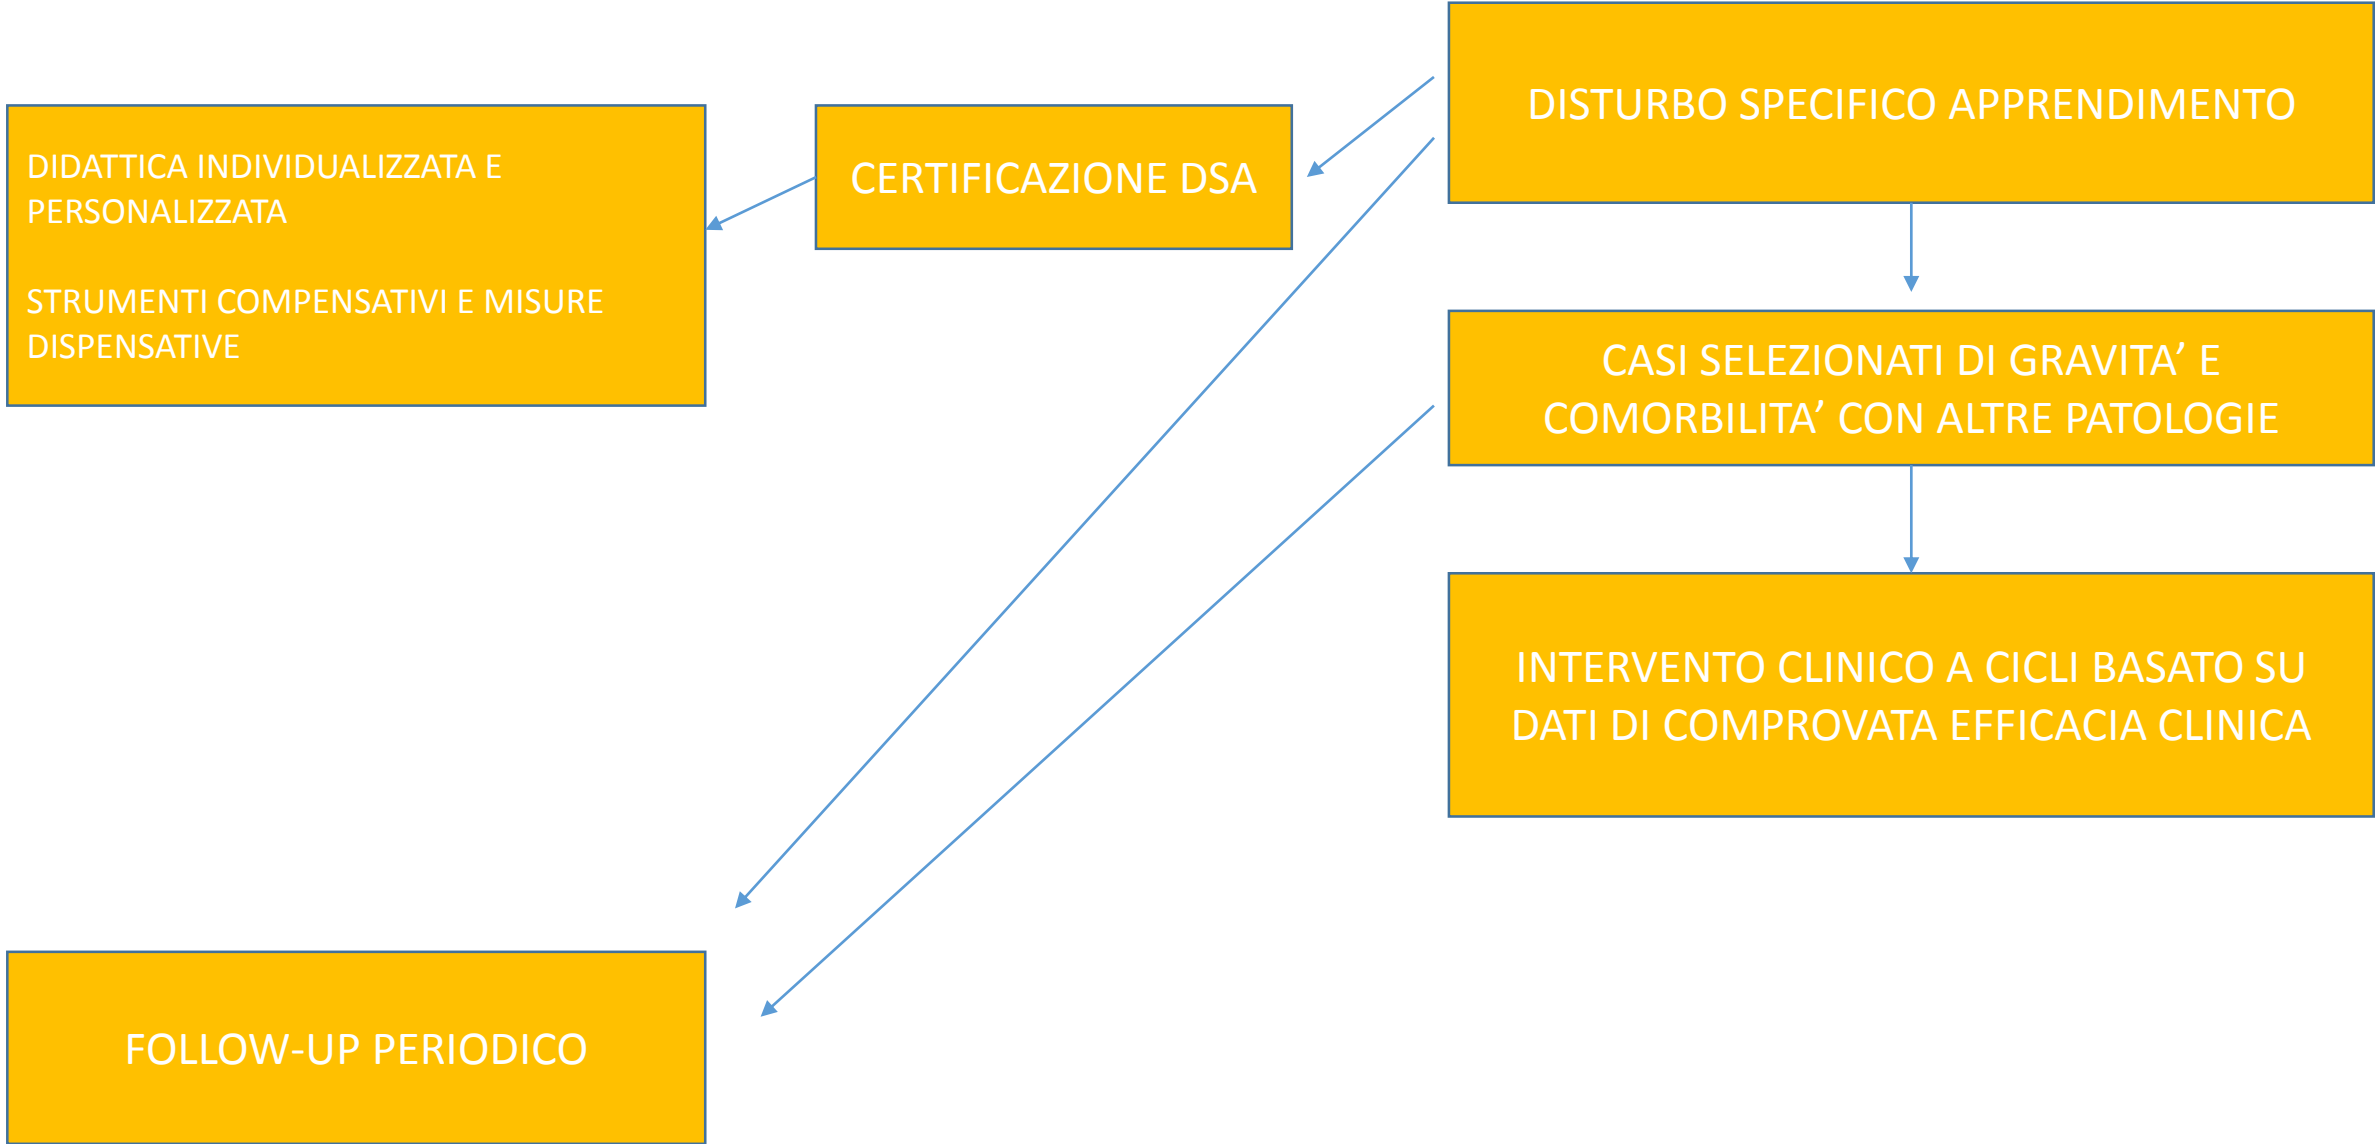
DISTURBO SPECIFICO APPRENDIMENTO

CERTIFICAZIONE DSA

DIDATTICA INDIVIDUALIZZATA E PERSONALIZZATA

STRUMENTI COMPENSATIVI E MISURE DISPENSATIVE

CASI SELEZIONATI DI GRAVITA' E COMORBILITA' CON ALTRE PATOLOGIE

INTERVENTO CLINICO A CICLI BASATO SU DATI DI COMPROVATA EFFICACIA CLINICA

FOLLOW-UP PERIODICO